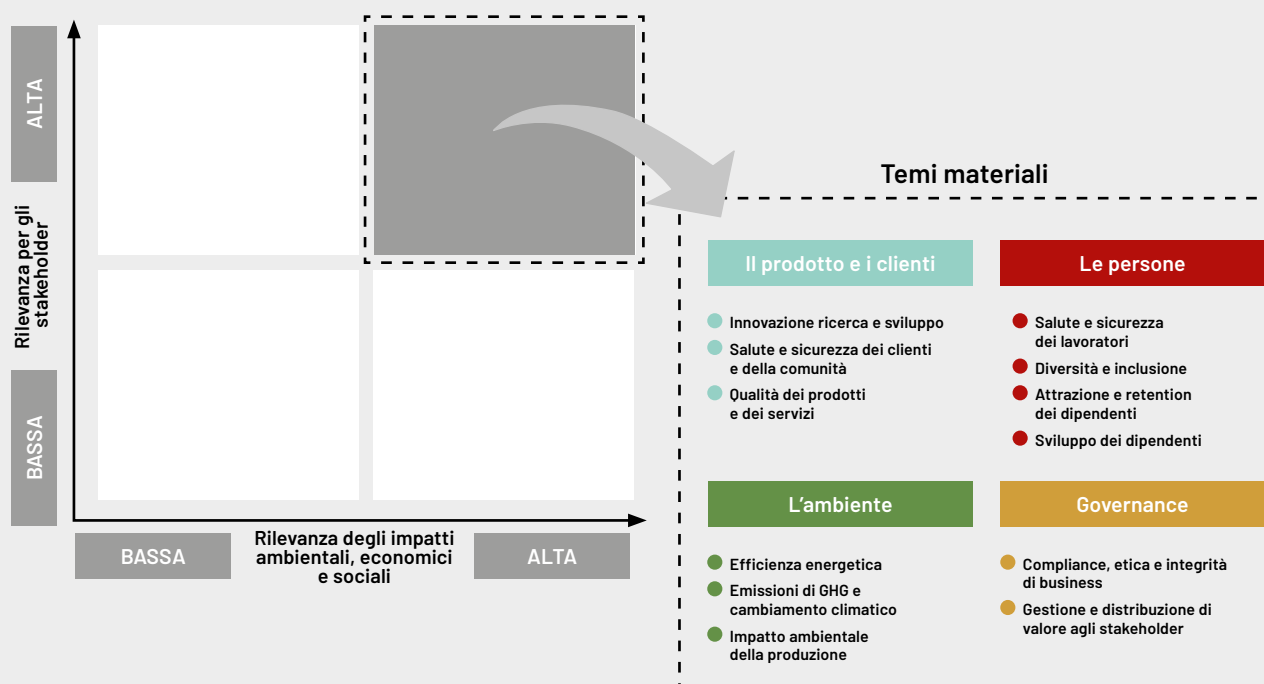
ALTA

Rilevanza per gli stakeholder

BASSA

BASSA

Rilevanza degli impatti ambientali, economici e sociali

ALTA

Temi materiali

Il prodotto e i clienti

Innovazione ricerca e sviluppo

Salute e sicurezza dei clienti e della comunità

Qualità dei prodotti e dei servizi

Le persone

Salute e sicurezza dei lavoratori

Diversità e inclusione

Attrazione e retention dei dipendenti

Sviluppo dei dipendenti

L'ambiente

Efficienza energetica

Emissioni di GHG e cambiamento climatico

Impatto ambientale della produzione

Governance

Compliance, etica e integrità di business

Gestione e distribuzione di valore agli stakeholder